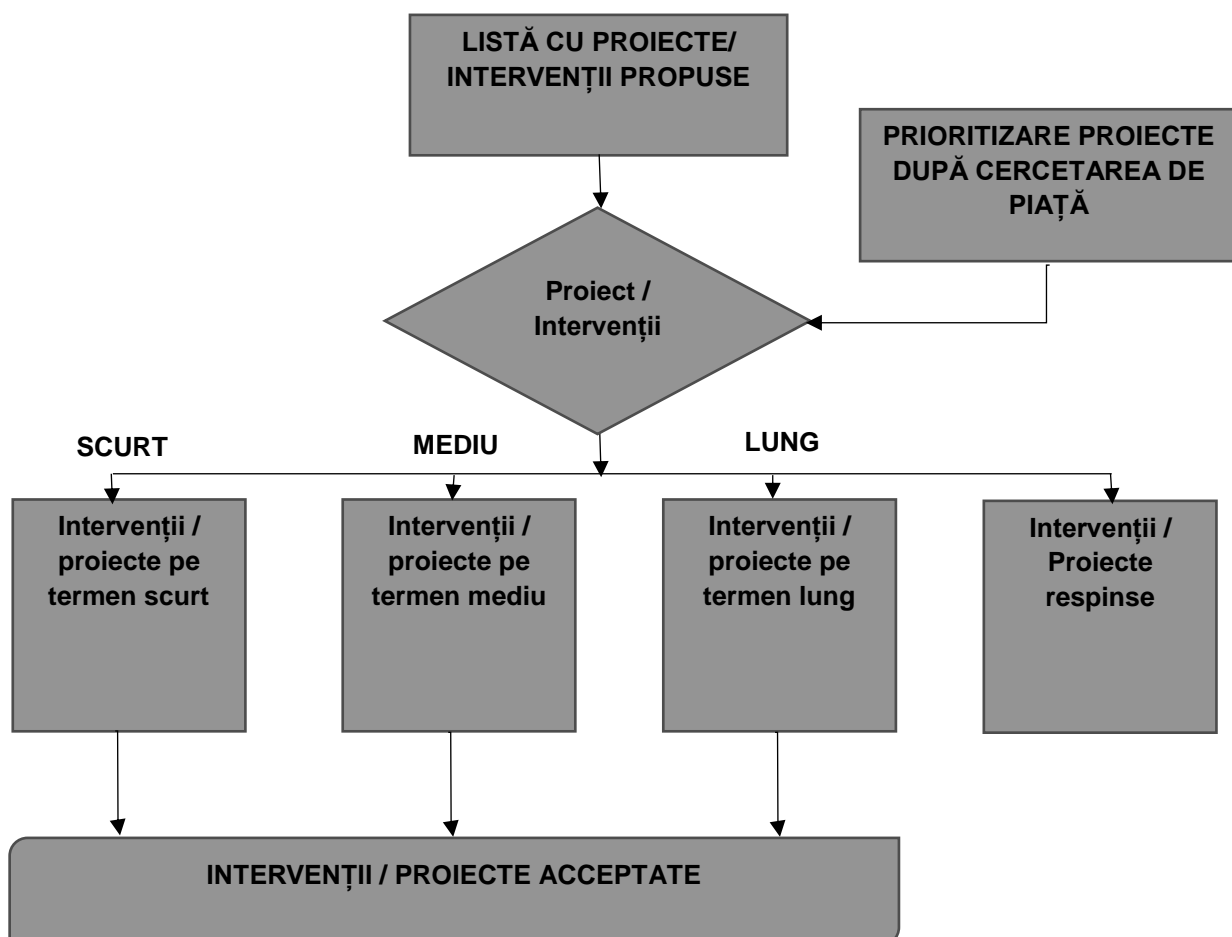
LISTĂ CU PROIECTE/ INTERVENȚII PROPUSE

PRIORITIZARE PROIECTE DUPĂ CERCETAREA DE PIAȚĂ

Proiect / Intervenții

SCURT

MEDIU

LUNG

Intervenții / proiecte pe termen scurt

Intervenții / proiecte pe termen mediu

Intervenții / proiecte pe termen lung

Intervenții / Proiecte respinse

INTERVENȚII / PROIECTE ACCEPTATE